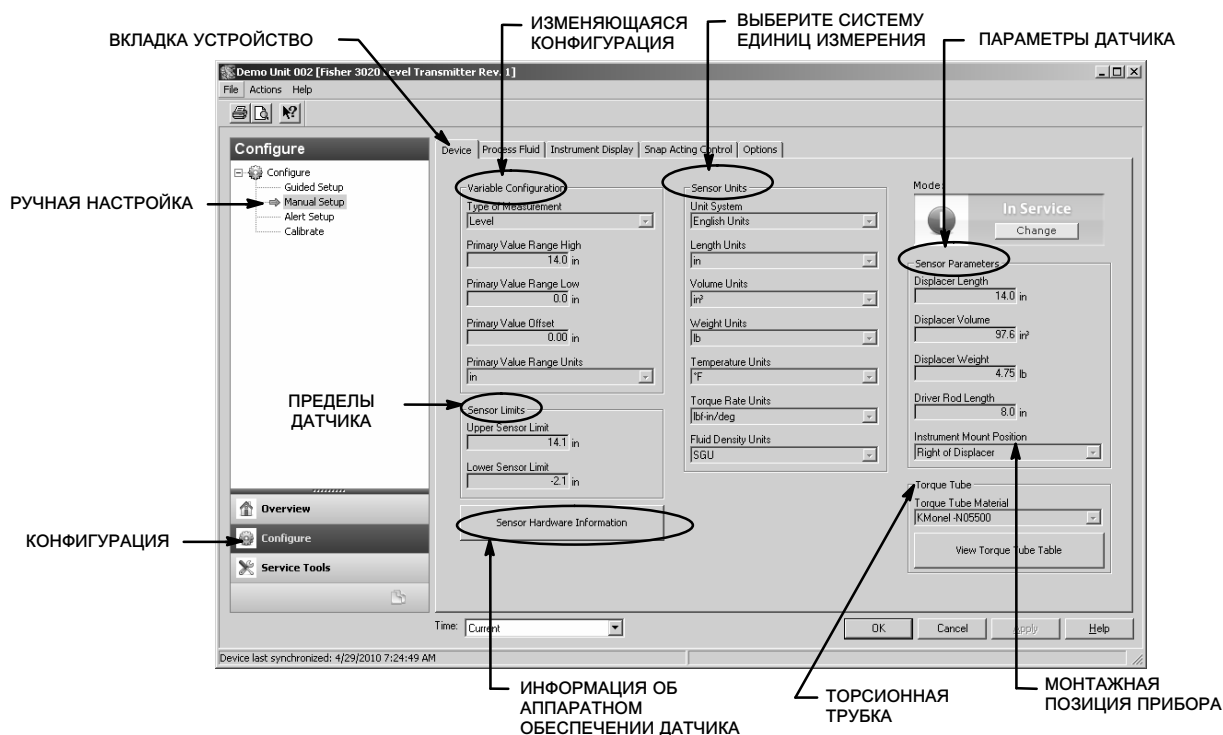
ВКЛАДКА УСТРОЙСТВО

ИЗМЕНЯЮЩАЯСЯ КОНФИГУРАЦИЯ

ВЫБЕРИТЕ СИСТЕМУ ЕДИНИЦ ИЗМЕРЕНИЯ

ПАРАМЕТРЫ ДАТЧИКА

Demo Unit 002 [Fisher 3020 Level Transmitter Rev. 1]

File Actions Help

Configure

Configure
Guided Setup
Manual Setup
Alert Setup
Calibrate

РУЧНАЯ НАСТРОЙКА

Device | Process Fluid | Instrument Display | Snap Acting Control | Options

Variable Configuration
Type of Measurement
Level
Primary Value Range High
14.0 in
Primary Value Range Low
0.0 in
Primary Value Offset
0.00 in
Primary Value Range Units
in

Sensor Units
Unit System
English Units
Length Units
in
Volume Units
in³
Weight Units
lb
Temperature Units
°F
Torque Rate Units
lbf-in/deg
Fluid Density Units
SGU

Mode:
In Service
Change

Sensor Parameters
Displacer Length
14.0 in
Displacer Volume
97.6 in³
Displacer Weight
4.75 lb
Driver Rod Length
8.0 in
Instrument Mount Position
Right of Displacer

ПРЕДЕЛЫ ДАТЧИКА

Sensor Limits
Upper Sensor Limit
14.1 in
Lower Sensor Limit
-2.1 in

Torque Tube
Torque Tube Material
KMonel -N05500
View Torque Tube Table

Sensor Hardware Information

Overview
Configure
Service Tools

КОНФИГУРАЦИЯ

Time: Current

OK Cancel Apply Help

Device last synchronized: 4/29/2010 7:24:49 AM

ИНФОРМАЦИЯ ОБ АППАРАТНОМ ОБЕСПЕЧЕНИИ ДАТЧИКА

ТОРСИОННАЯ ТРУБКА

МОНТАЖНАЯ ПОЗИЦИЯ ПРИБОРА